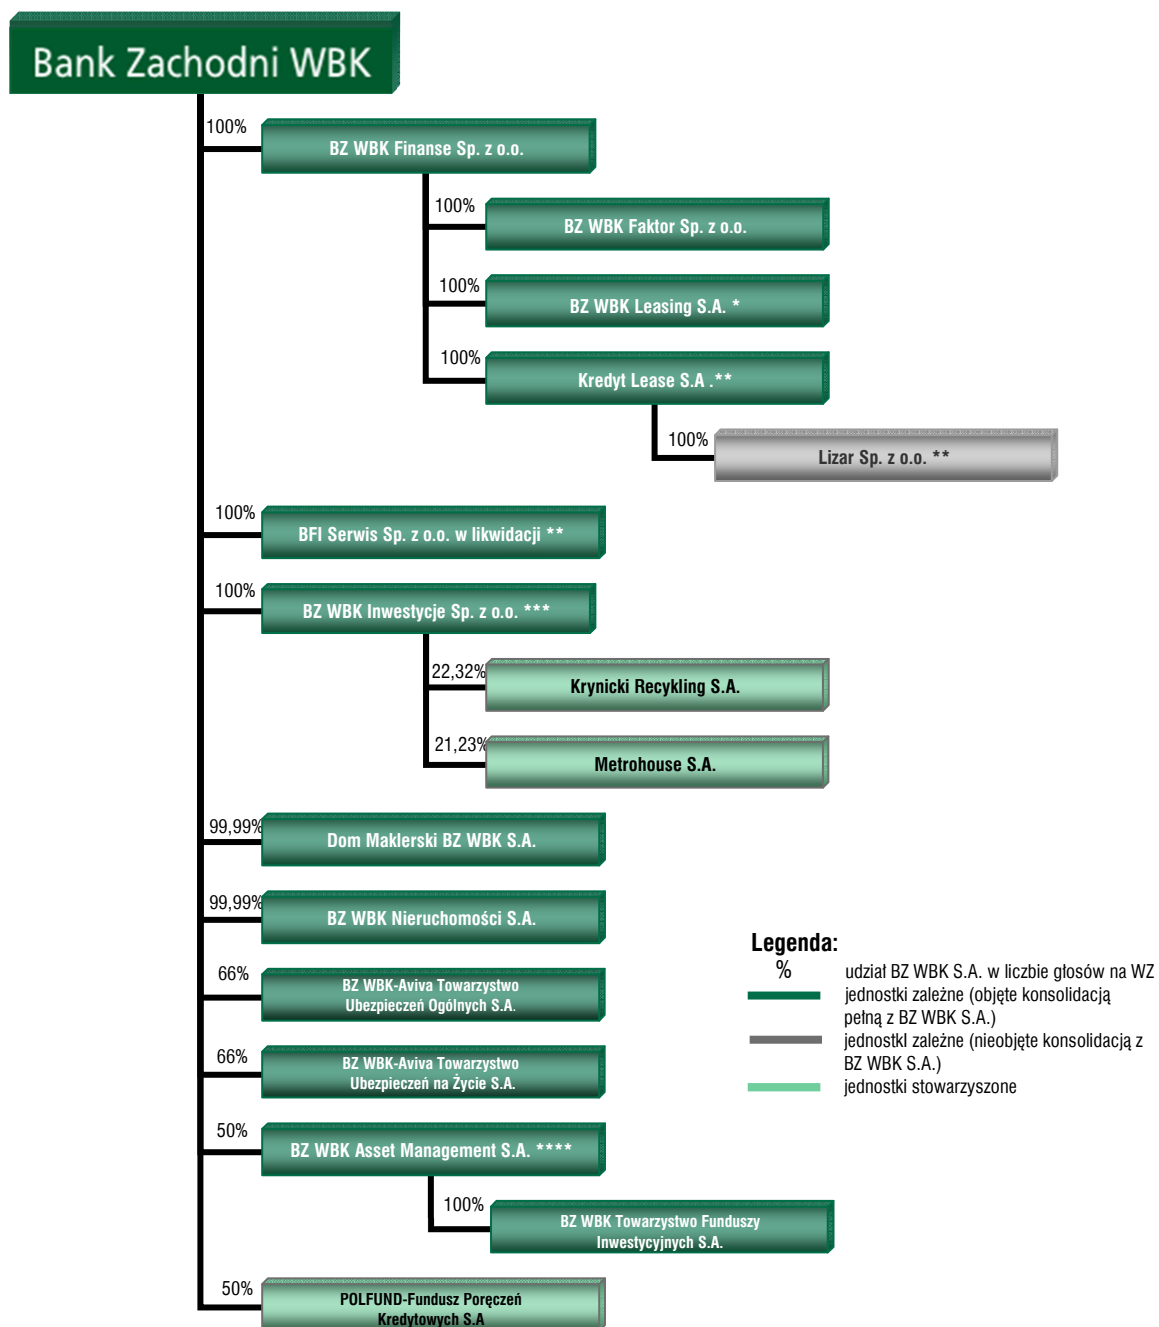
Bank Zachodni WBK

100%
BZ WBK Finanse Sp. z o.o.

100%
BZ WBK Faktor Sp. z o.o.

100%
BZ WBK Leasing S.A. *

100%
Kredyt Lease S.A .**

100%
Lizar Sp. z o.o. **

100%
BFI Serwis Sp. z o.o. w likwidacji **

100%
BZ WBK Inwestycje Sp. z o.o. ***

22,32%
Krynicki Recykling S.A.

21,23%
Metrohouse S.A.

99,99%
Dom Maklerski BZ WBK S.A.

99,99%
BZ WBK Nieruchomości S.A.

66%
BZ WBK-Aviva Towarzystwo Ubezpieczeń Ogólnych S.A.

66%
BZ WBK-Aviva Towarzystwo Ubezpieczeń na Życie S.A.

50%
BZ WBK Asset Management S.A. ****

100%
BZ WBK Towarzystwo Funduszy Inwestycyjnych S.A.

50%
POLFUND-Fundusz Poręczeń Kredytowych S.A

Legenda:
% udział BZ WBK S.A. w liczbie głosów na WZ
jednostki zależne (objęte konsolidacją pełną z BZ WBK S.A.)
jednostkl zależne (nieobjęte konsolidacją z BZ WBK S.A.)
jednostki stowarzyszone